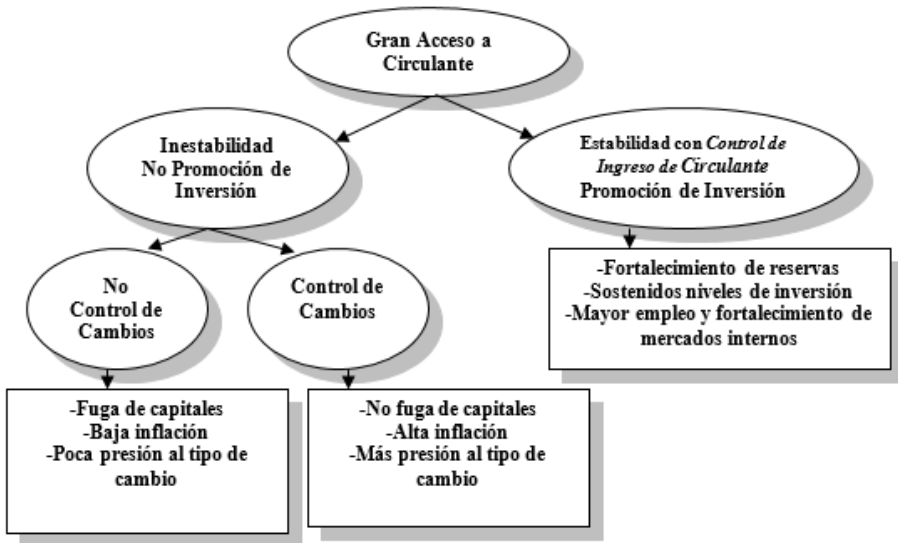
Gran Acceso a Circulante

Inestabilidad
No Promoción de Inversión

Estabilidad con *Control de Ingreso de Circulante*
Promoción de Inversión

No
Control de Cambios

Control de Cambios

-Fortalecimiento de reservas
-Sostenidos niveles de inversión
-Mayor empleo y fortalecimiento de mercados internos

-Fuga de capitales
-Baja inflación
-Poca presión al tipo de cambio

-No fuga de capitales
-Alta inflación
-Más presión al tipo de cambio